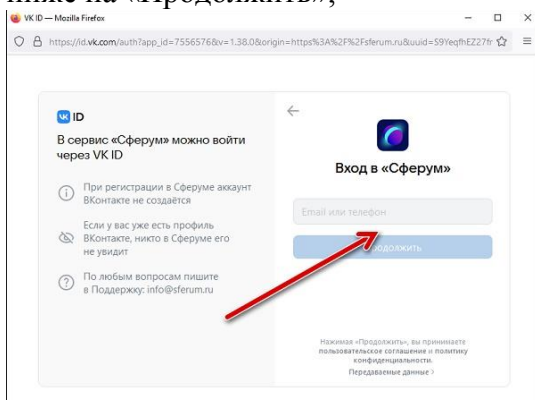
ниже на «Продолжить»;

VK ID — Mozilla Firefox

https://id.vk.com/auth?app_id=7556576&v=1.38.0&origin=https%3A%2F%2Fsferum.ru&uuid=59YeqfhEZ27fr

VK ID

В сервис «Сферум» можно войти через VK ID

При регистрации в Сферуме аккаунт ВКонтакте не создаётся

Если у вас уже есть профиль ВКонтакте, никто в Сферуме его не увидит

По любым вопросам пишите в Поддержку: info@sferum.ru

Вход в «Сферум»

Email или телефон

Продолжить

Нажимая «Продолжить», вы принимаете пользовательское соглашение и политику конфиденциальности.

Передаваемые данные ›